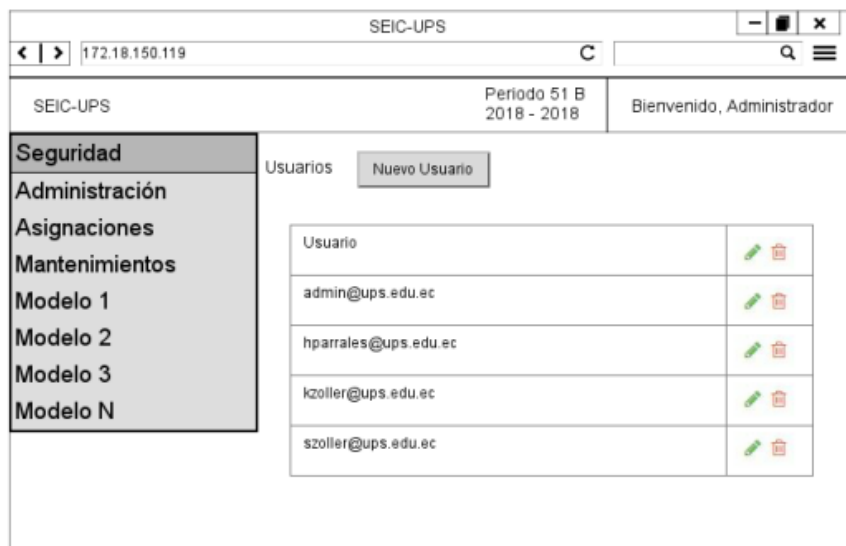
SEIC-UPS

172.18.150.119

SEIC-UPS

Periodo 51 B
2018 - 2018

Bienvenido, Administrador

Seguridad
Administración
Asignaciones
Mantenimientos
Modelo 1
Modelo 2
Modelo 3
Modelo N

Usuarios

Nuevo Usuario

| Usuario | |
|---|---|
| admin@ups.edu.ec | |
| hparrales@ups.edu.ec | |
| kzoller@ups.edu.ec | |
| szoller@ups.edu.ec | |